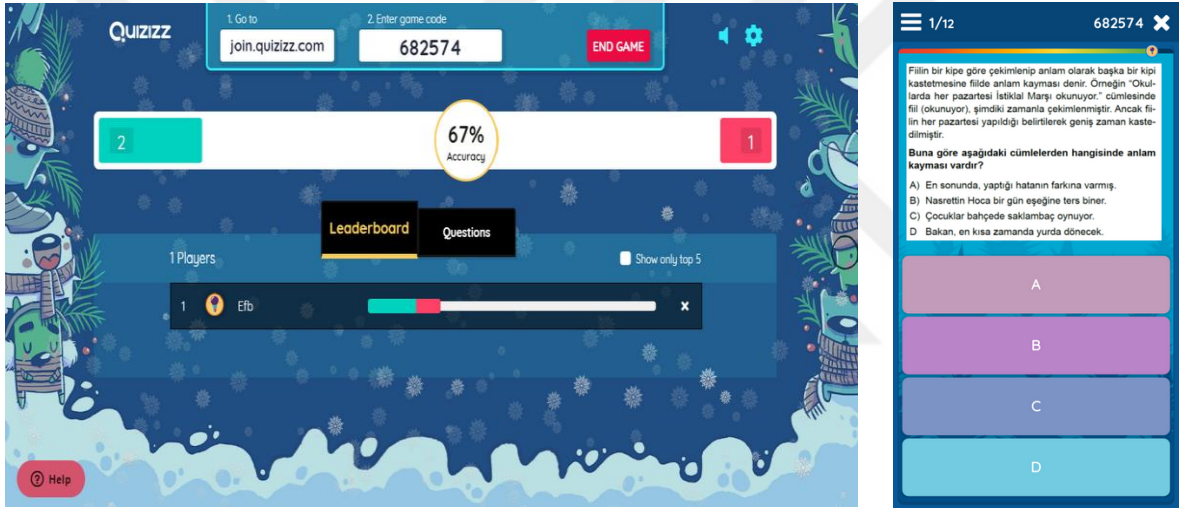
QUIZIZZ

1. Go to
join.quizizz.com

2. Enter game code
682574

END GAME

2

67%
Accuracy

1

Leaderboard

Questions

1 Players

Show only top 5

1 Efb

? Help

1/12

682574

Fiilin bir kipe göre çekimlenip anlam olarak başka bir kipi kastetmesine fiilde anlam kayması denir. Örneğin "Okullarda her pazartesi İstiklal Marşı okunuyor." cümlesinde fiil (okunuyor), şimdiki zamanla çekimlenmiştir. Ancak fiilin her pazartesi yapıldığı belirtilerek geniş zaman kastedilmiştir.

Buna göre aşağıdaki cümlelerden hangisinde anlam kayması vardır?

A) En sonunda, yaptığı hatanın farkına varmış.
B) Nasrettin Hoca bir gün eşeğine ters biner.
C) Çocuklar bahçede saklambaç oynuyor.
D) Bakan, en kısa zamanda yurda dönecek.

A

B

C

D